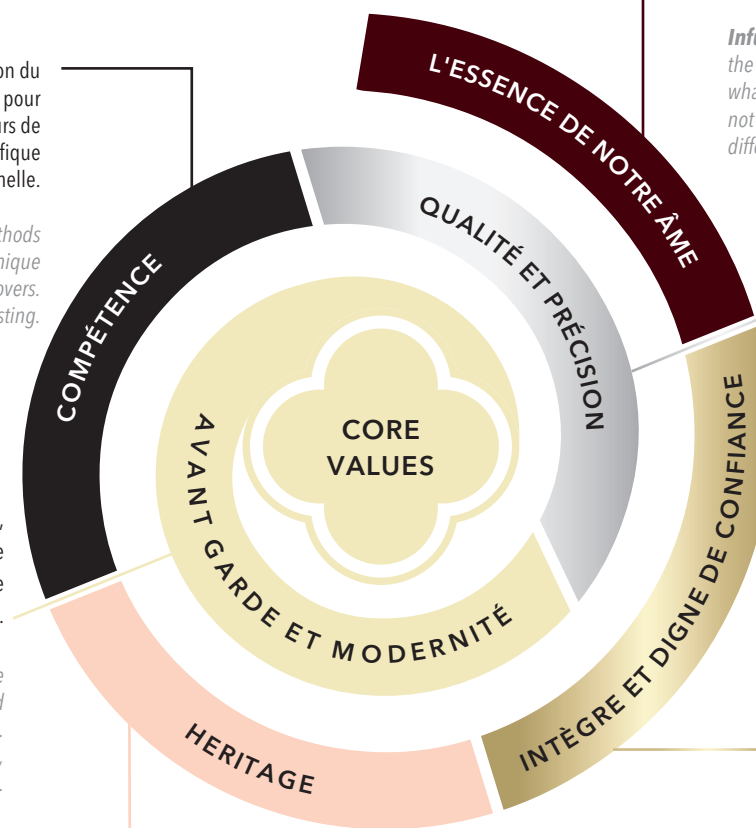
on du
pour
urs de
fique
nelle.

thods
nique
overs.
sting.

Infl
the
wha
not
diff

L'ESSENCE DE NOTRE ÂME

QUALITÉ ET PRÉCISION

COMPÉTENCE

CORE VALUES

AVANT GARDE ET MODERNITÉ

INTÈGRE ET DIGNE DE CONFIANCE

HERITAGE